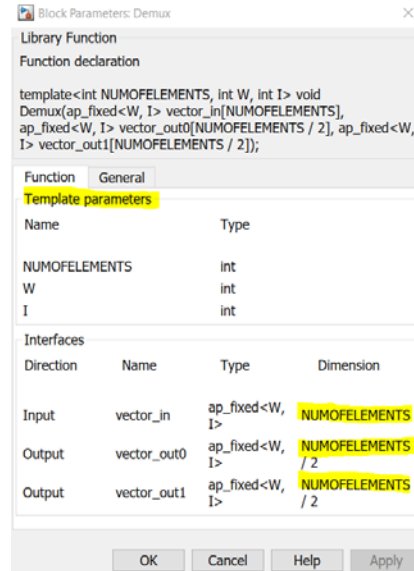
Block Parameters: Demux

Library Function

Function declaration

template<int NUMOFELEMENTS, int W, int I> void Demux(ap_fixed<W, I> vector_in[NUMOFELEMENTS], ap_fixed<W, I> vector_out0[NUMOFELEMENTS / 2], ap_fixed<W, I> vector_out1[NUMOFELEMENTS / 2]);

Function General

Template parameters

| Name | Type |
|---|---|
| NUMOFELEMENTS | int |
| W | int |
| I | int |

Interfaces

| Direction | Name | Type | Dimension |
|---|---|---|---|
| Input | vector_in | ap_fixed<W, I> | NUMOFELEMENTS |
| Output | vector_out0 | ap_fixed<W, I> | NUMOFELEMENTS / 2 |
| Output | vector_out1 | ap_fixed<W, I> | NUMOFELEMENTS / 2 |

OK Cancel Help Apply